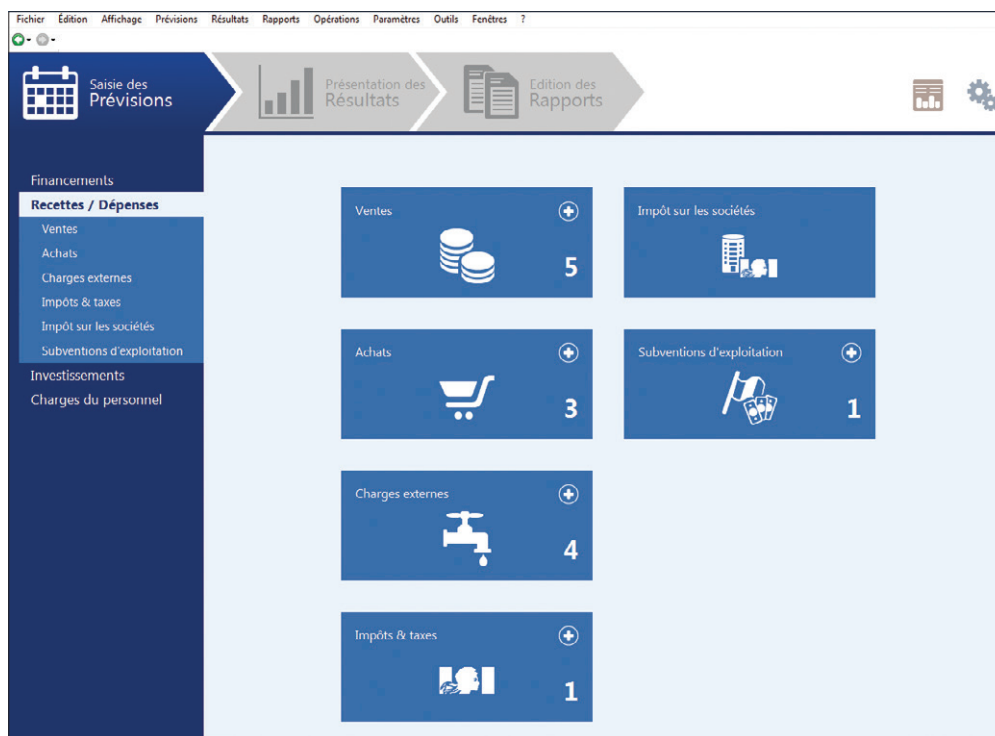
Fichier Édition Affichage Prévisions Résultats Rapports Opérations Paramètres Outils Fenêtres ?

Saisie des Prévisions

Présentation des Résultats

Edition des Rapports

Financements
Recettes / Dépenses
Ventes
Achats
Charges externes
Impôts & taxes
Impôt sur les sociétés
Subventions d'exploitation
Investissements
Charges du personnel

Ventes
5

Impôt sur les sociétés

Achats
3

Subventions d'exploitation
1

Charges externes
4

Impôts & taxes
1